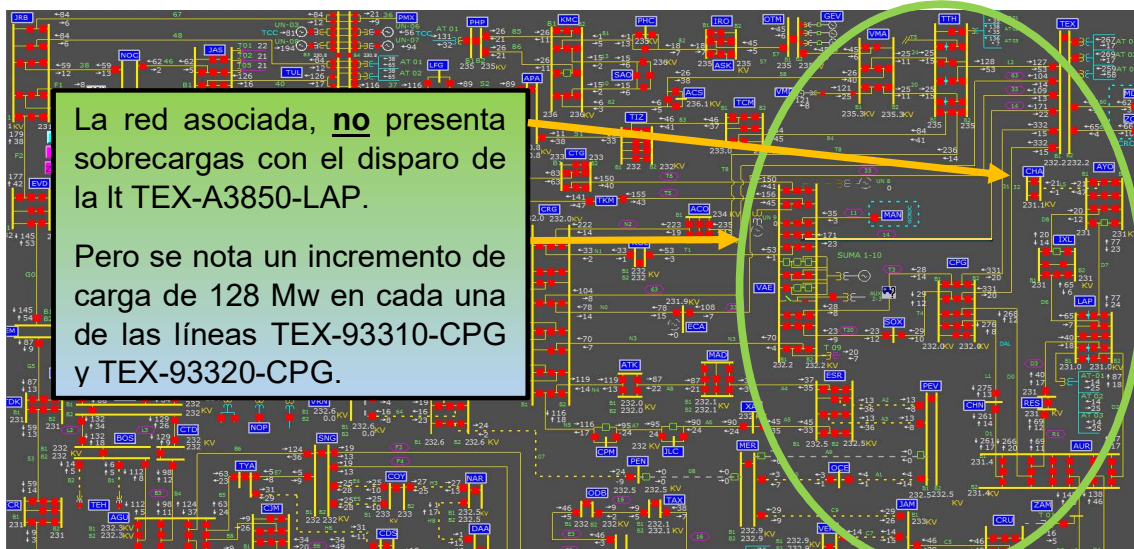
La red asociada, **no** presenta sobrecargas con el disparo de la lt TEX-A3850-LAP.

Pero se nota un incremento de carga de 128 Mw en cada una de las líneas TEX-93310-CPG y TEX-93320-CPG.

JRB NOC JAS TUL PMX LFG PHP APA KMC PHC SAO IRO ASK OTM GEV VMA TTH TEX ACS TCM TJZ CTG TKM CRG ACO MAN CHA AYO IXL CPG VAE SOX LAP ECA MAD ATK ESR PEV CHN RES AUR EVD BOS CTD NOP SNG TYA CJM TEH AGU COY NAR ODB TAX DAA CDS PEN JLC CPM MER OCE JAM ZAM CRU

SUMA 1-10

128